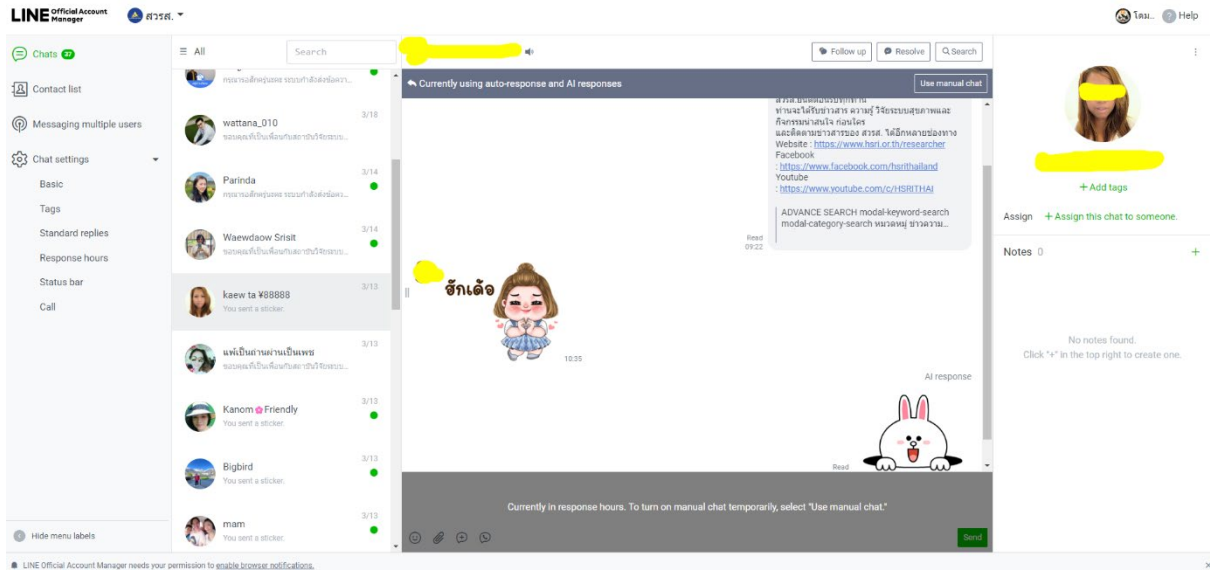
LINE Official Account Manager

สวรส.

โดม.. Help

Chats 37

Contact list

Messaging multiple users

Chat settings

Basic

Tags

Standard replies

Response hours

Status bar

Call

Hide menu labels

All

Search

กรุณารอสักครู่นะคะ ระบบกำลังส่งข้อควา...

wattana_010 3/18
ขอบคุณที่เป็นเพื่อนกับสถาบันวิจัยระบบ...

Parinda 3/14
กรุณารอสักครู่นะคะ ระบบกำลังส่งข้อคว...

Waewdaow Srisit 3/14
ขอบคุณที่เป็นเพื่อนกับสถาบันวิจัยระบบ...

kaew ta ¥88888 3/13
You sent a sticker.

แพ้เป็นถ่านผ่านเป็นเพชร 3/13
ขอบคุณที่เป็นเพื่อนกับสถาบันวิจัยระบบ...

Kanom Friendly 3/13
You sent a sticker.

Bigbird 3/13
You sent a sticker.

mam 3/13
You sent a sticker.

Follow up

Resolve

Search

Currently using auto-response and AI responses

Use manual chat

ท่านจะได้รับข่าวสาร ความรู้ วิจัยระบบสุขภาพและกิจกรรมน่าสนใจ ก่อนใคร
และติดตามข่าวสารของ สวรส. ได้อีกหลายช่องทาง
Website : https://www.hsri.or.th/researcher
Facebook
: https://www.facebook.com/hsrithailand
Youtube
: https://www.youtube.com/c/HSRITHAI

ADVANCE SEARCH modal-keyword-search modal-category-search หมวดหมู่ ข่าวความ...

Read
09:22

ฮักเด้อ

10:35

AI response

Read

Currently in response hours. To turn on manual chat temporarily, select "Use manual chat."

Send

+ Add tags

Assign + Assign this chat to someone.

Notes 0

No notes found.
Click "+" in the top right to create one.

LINE Official Account Manager needs your permission to enable browser notifications.